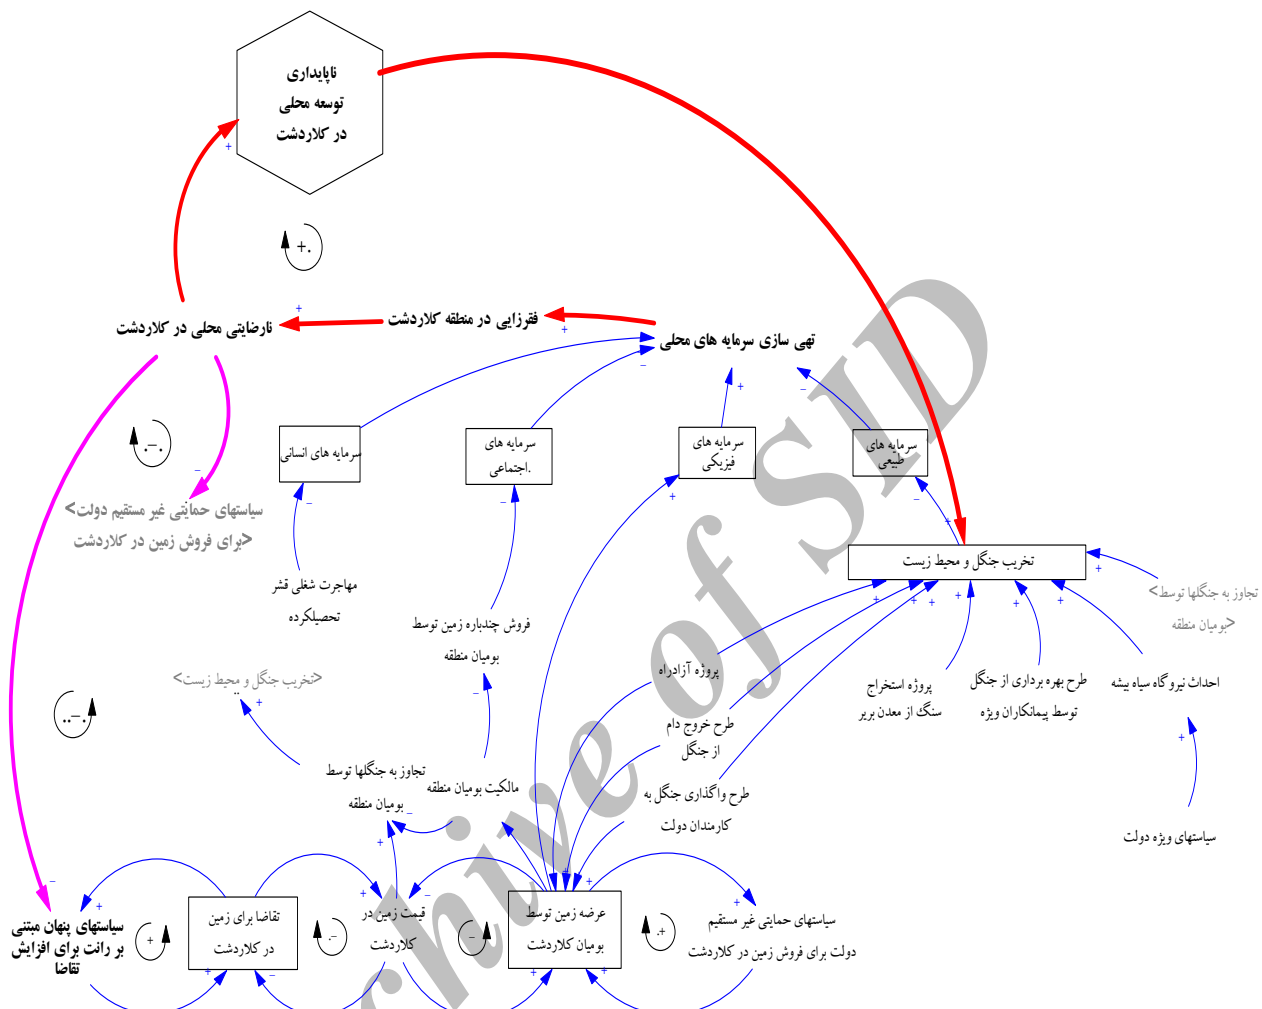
ناپایداری توسعه محلی در کلاردشت

+

+.

تهی سازی سرمایه های محلی

فقرزایی در منطقه کلاردشت

نارضایتی محلی در کلاردشت

+

+

-

-

.-.

سیاستهای حمایتی غیر مستقیم دولت> <برای فروش زمین در کلاردشت

-

سرمایه های انسانی

سرمایه های اجتماعی.

سرمایه های فیزیکی

سرمایه های طبیعی

+

-

-

-

-

+

تخریب جنگل و محیط زیست

تجاوز به جنگلها توسط> <بومیان منطقه

مهاجرت شغلی قشر تحصیلکرده

فروش چندباره زمین توسط بومیان منطقه

<تخریب جنگل و محیط زیست>

پروژه آزادراه

طرح خروج دام از جنگل

طرح واگذاری جنگل به کارمندان دولت

پروژه استخراج سنگ از معدن بریر

طرح بهره برداری از جنگل توسط پیمانکاران ویژه

احداث نیروگاه سیاه بیشه

سیاستهای ویژه دولت

..-.

تجاوز به جنگلها توسط بومیان منطقه

مالکیت بومیان منطقه

سیاستهای پنهان مبتنی بر رانت برای افزایش تقاضا

تقاضا برای زمین در کلاردشت

قیمت زمین در کلاردشت

عرضه زمین توسط بومیان کلاردشت

سیاستهای حمایتی غیر مستقیم دولت برای فروش زمین در کلاردشت

+

-

-

+.

+

+

+

+

+

+

+

+

Archive of SID